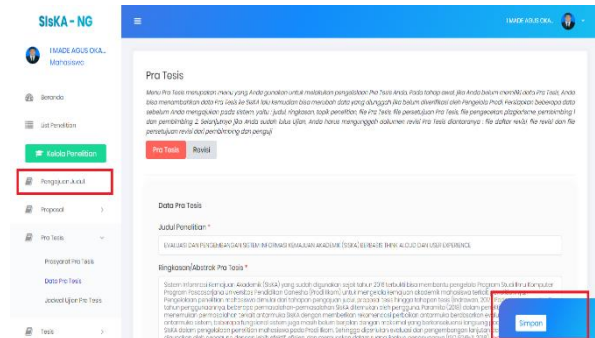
SIsKA - NG

I MADE AGUS OKA...

I MADE AGUS OKA...
Mahasiswa

Beranda

List Penelitian

Kelola Penelitian

Pengajuan Judul

Proposal

Pra Tesis

Proposal Pra Tesis

Data Pra Tesis

Jadwal Ujian Pra Tesis

Tesis

Pra Tesis

Menu Pra Tesis merupakan menu yang Anda gunakan untuk melakukan pengelolaan Pra Tesis Anda. Pada tahap awal jika Anda belum memiliki data Pra Tesis, Anda bisa menambahkan data Pra Tesis ke Siska lalu kemudian bisa merubah data yang diunggah jika belum diverifikasi oleh Pengelola Prodi. Persiapkan beberapa data sebelum Anda mengajukan pada sistem yaitu : judul, ringkasan, topik penelitian, file Pra Tesis, file persetujuan Pra Tesis, file pengecekan plagiarisme, pembimbing 1 dan pembimbing 2. Setelah Anda sudah lulus ujian, Anda harus mengunggah dokumen revisi Pra Tesis diantaranya : file daftar revisi, file revisi dan file persetujuan revisi dari pembimbing dan penguji

Pra Tesis Revisi

Data Pra Tesis

Judul Penelitian *

EVALUASI DAN PENGEMBANGAN SISTEM INFORMASI KEMAJUAN AKADEMIK (SISKA) BERBASIS THINK ALOUD DAN USER EXPERIENCE

Ringkasan/Abstrak Pra Tesis *

Sistem Informasi Kemajuan Akademik (SisKA) yang sudah digunakan sejak tahun 2018 terbukti bisa membantu pengelola Program Studi Ilmu Komputer Program Pascasarjana Universitas Pendidikan Ganesha (Prodi Ilkom) untuk mengelola kemajuan akademik mahasiswa terkait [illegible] Pengelolaan penelitian, mahasiswa dimulai dari tahapan pengajuan judul, proposal tesis hingga tahapan tesis (Indrawan 20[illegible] tahun pengembangan beberapa permasalahan-permasalahan SisKA ditemukan oleh pengguna. Paramita (2018) dalam pene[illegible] menemukan permasalahan terkait informasi SisKA dengan memberikan rekomendasi perbaikan antarmuka berdasarkan eval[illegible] antarmuka sistem, beberapa fungsional sistem juga masih belum berjalan dengan maksimal yang berhubungan langsung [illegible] SisKA dalam pengelolaan penelitian mahasiswa pada Prodi Ilkom. Sehingga dibutuhkan evaluasi dan pengembangan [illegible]

Simpan